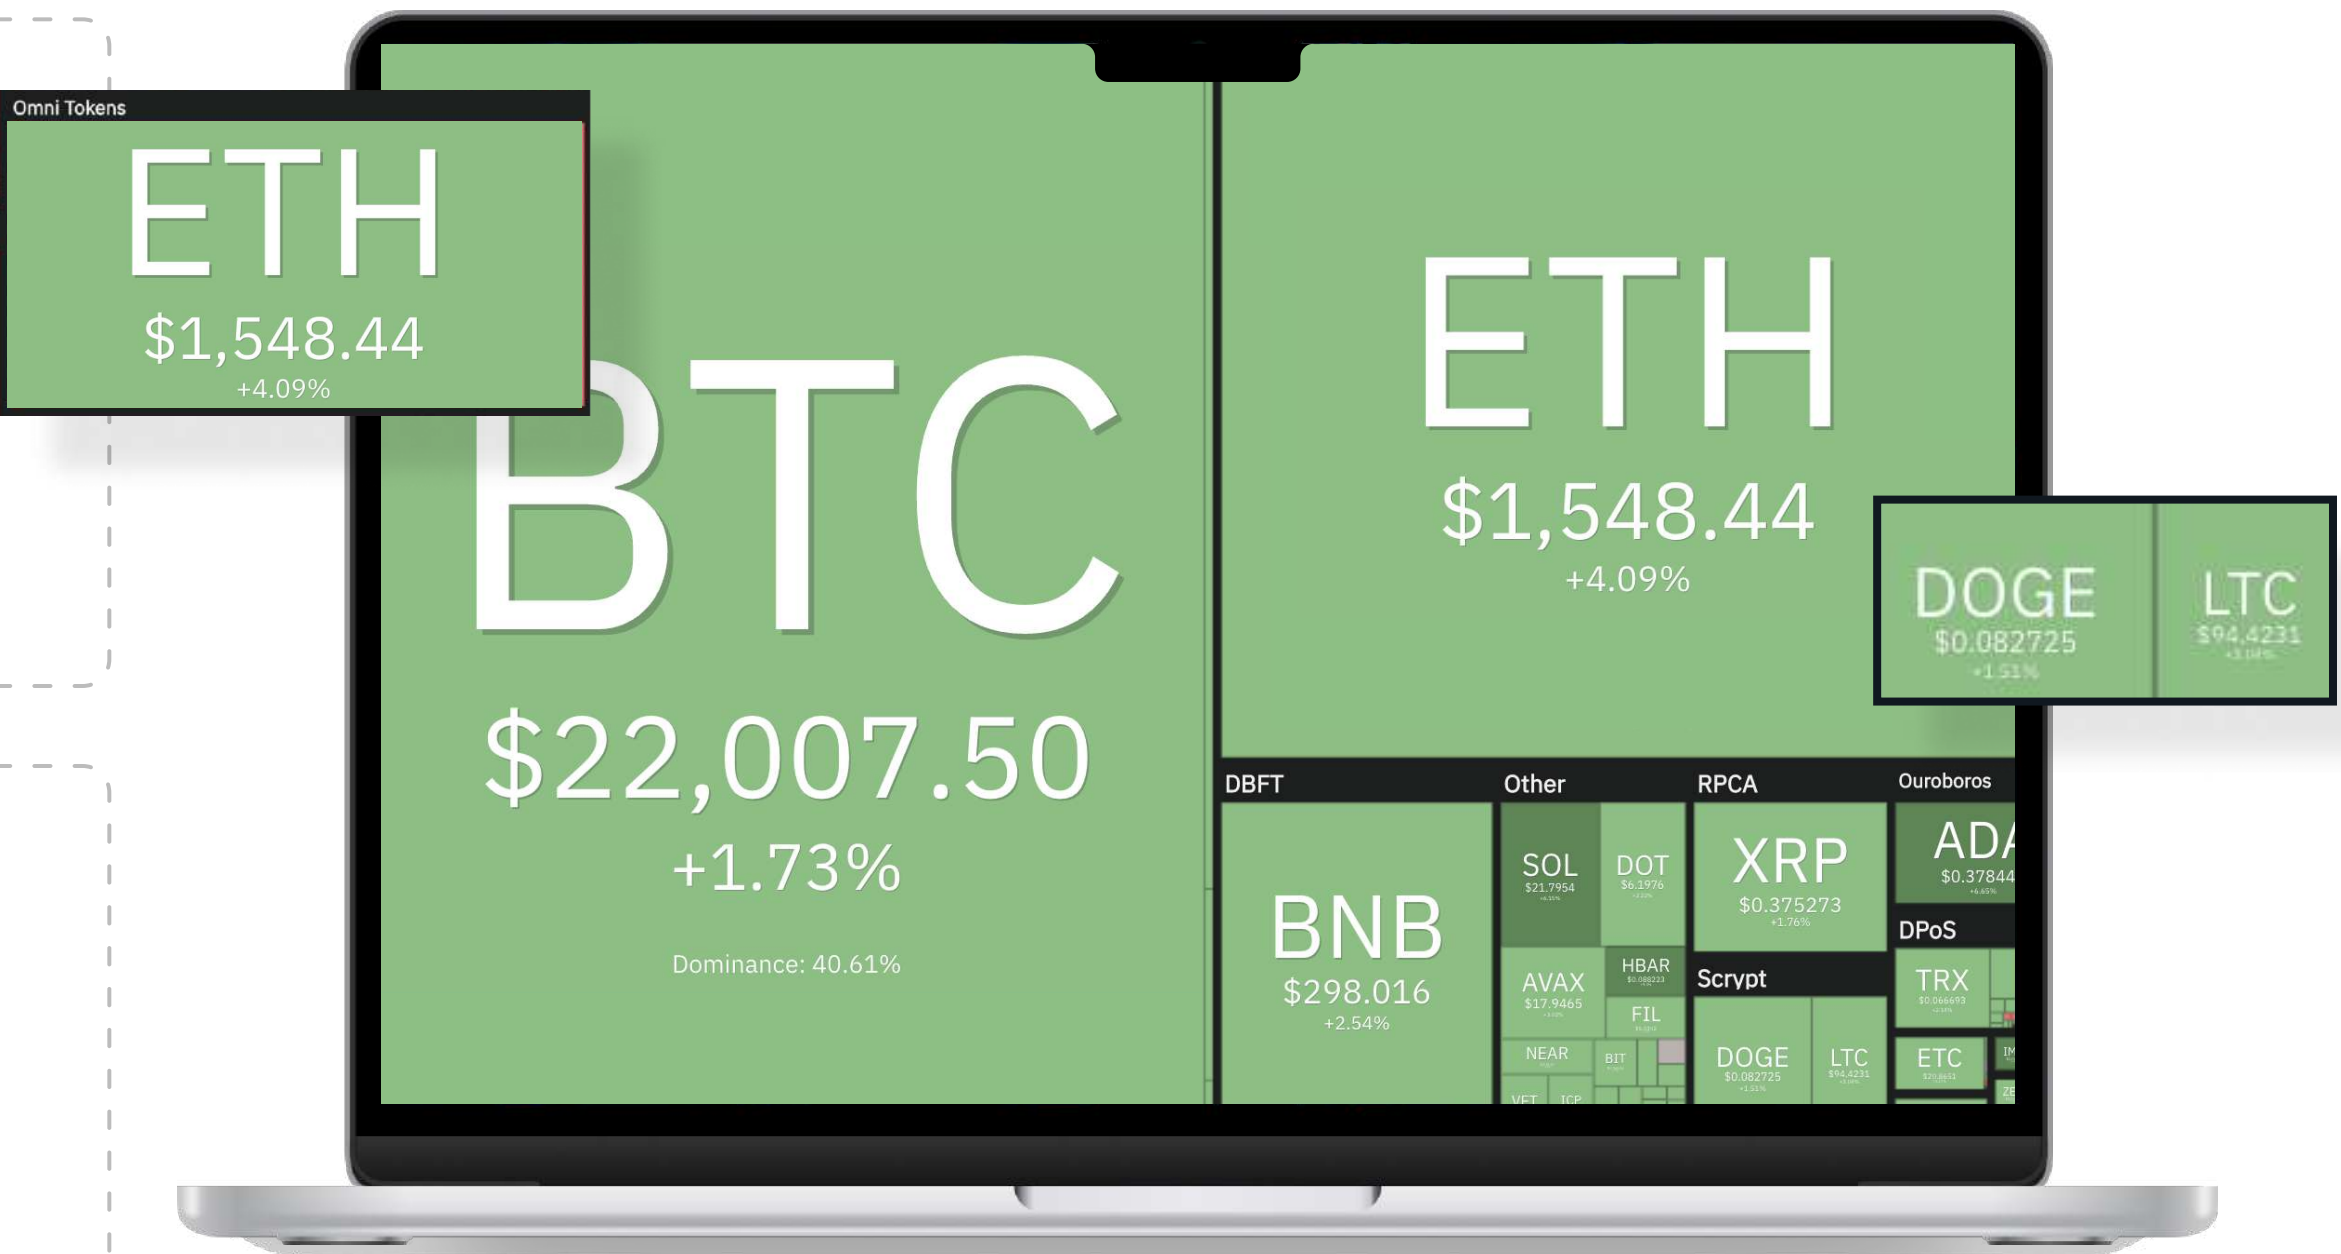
Omni Tokens
ETH
$1,548.44
+4.09%

BTC
$22,007.50
+1.73%
Dominance: 40.61%

ETH
$1,548.44
+4.09%

DOGE
$0.082725
+1.51%

LTC
$94.4231
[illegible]

DBFT
BNB
$298.016
+2.54%

Other
SOL
$21.7954
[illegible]
DOT
$6.1976
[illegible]
AVAX
$17.9465
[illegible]
HBAR
$0.068223
FIL
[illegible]
NEAR
BIT
VET
ICP

RPCA
XRP
$0.375273
+1.76%

Scrypt
DOGE
$0.082725
+1.51%
LTC
$94.4231
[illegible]

Ouroboros
ADA
$0.37844
+6.65%

DPoS
TRX
$0.066693
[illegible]
ETC
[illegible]
IM
ZE